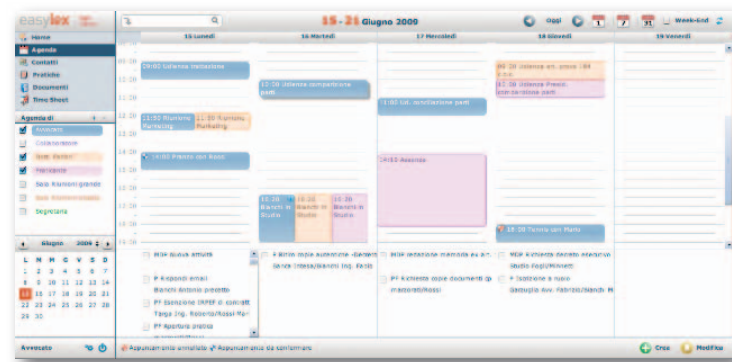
easylex

15 - 21 Giugno 2000

Oggi

Week-end

Home
Agenda
Contatti
Pratiche
Documenti
Time Sheet

Agenda di

Avvocato
Collaboratore
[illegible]
Praticante
Sala Riunioni grande
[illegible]
Segretaria

Giugno 2009

| L | M | M | G | V | S | D |
|---|---|---|---|---|---|---|
| 1 | 2 | 3 | 4 | 5 | 6 | 7 |
| 8 | 9 | 10 | 11 | 12 | 13 | 14 |
| 15 | 16 | 17 | 18 | 19 | 20 | 21 |
| 22 | 23 | 24 | 25 | 26 | 27 | 28 |
| 29 | 30 | | | | | |

Avvocato

15 Lunedì

16 Martedì

17 Mercoledì

18 Giovedì

19 Venerdì

09:00 Udienza testazione

10:30 Udienza comparizione parti

11:00 Ud. conciliazione parti

09:30 Udienza ex. prova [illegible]

10:00 Udienza Presid. con-ciliazione parti

11:00 Riunione Marketing

11:00 Riunione Marketing

14:00 Pranzo con Rossi

14:00 Assenza

16:30 Bianchi in Studio

16:30 Bianchi in Studio

16:30 Bianchi in Studio

18:30 Tennis con Mario

RGR Nuova attività

P Rispondi email Bianchi Antonio prdetto

PF Iscrizione IRPEF di cont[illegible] Targa Ing. Roberto/Rossi-Ra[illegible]

PF Apertura pratica

F Ritiro copie autentiche -Ber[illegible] Banca Intesa/Bianchi Ing. Paolo

RGR redazione memoria ex art.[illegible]

PF richiesta copie documenti (p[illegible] mazzoni/Rossi

RGR richiesta decreto esecutivo studio Foglio/Minnelli

F Iscrizione a ruolo Garoppolo Avv. Fabrizio/Bianchi M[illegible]

Appuntamento annullato Appuntamento da confermare

Crea

Modifica